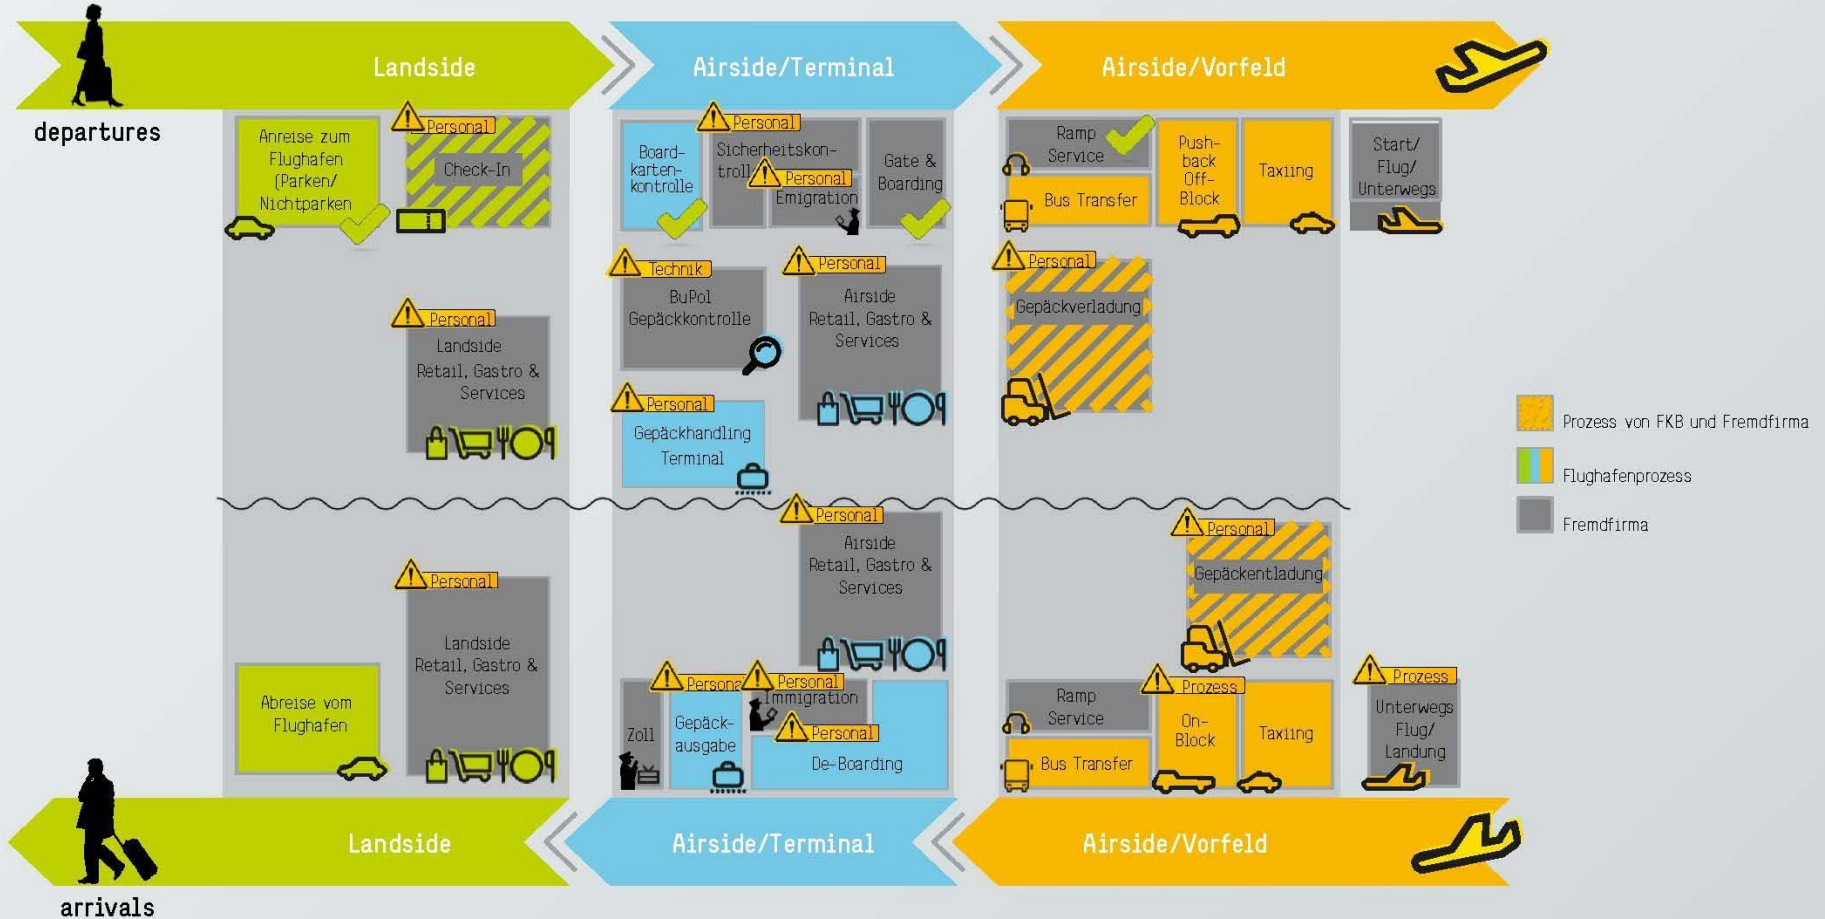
Landside

Airside/Terminal

Airside/Vorfeld

departures

Anreise zum Flughafen (Parken/ Nichtparken

Personal

Check-In

Board-karten-kontrolle

Personal

Sicherheitskon-troll

Personal

Emigration

Gate & Boarding

Ramp Service

Bus Transfer

Push-back Off-Block

Taxiing

Start/ Flug/ Unterwegs

Technik

BuPol Gepäckkontrolle

Personal

Airside Retail, Gastro & Services

Personal

Gepäckverladung

Personal

Landside Retail, Gastro & Services

Personal

Gepäckhandling Terminal

Prozess von FKB und Fremdfirma

Flughafenprozess

Fremdfirma

Personal

Airside Retail, Gastro & Services

Personal

Gepäckentladung

Personal

Landside Retail, Gastro & Services

Abreise vom Flughafen

Persona

Personal

Immigration

Zoll

Gepäck-ausgabe

Personal

De-Boarding

Ramp Service

Bus Transfer

Prozess

On-Block

Taxiing

Prozess

Unterwegs Flug/ Landung

Landside

Airside/Terminal

Airside/Vorfeld

arrivals